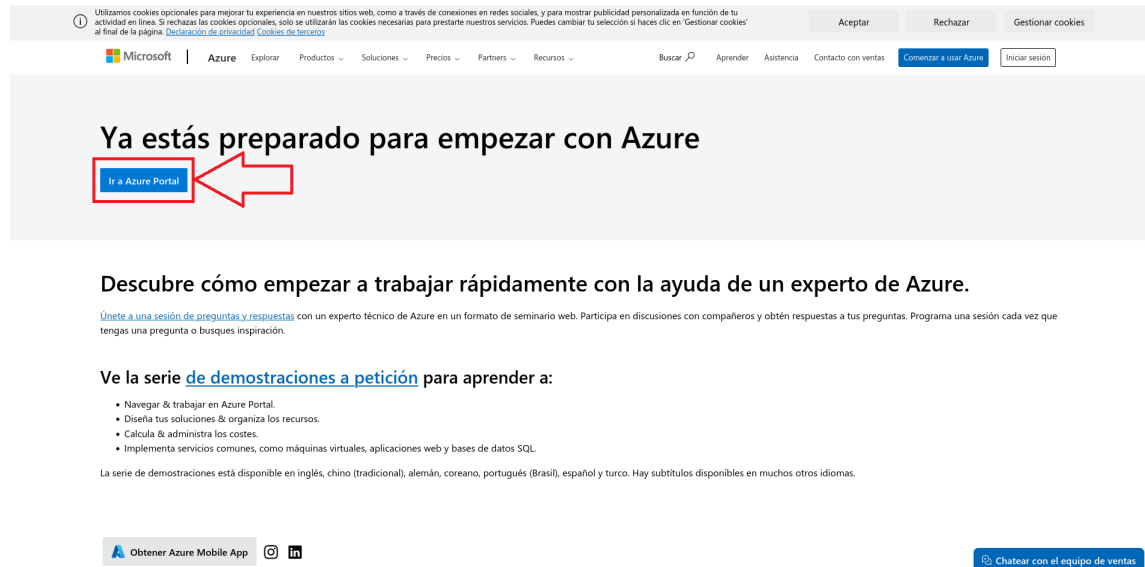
Utilizamos cookies opcionales para mejorar tu experiencia en nuestros sitios web, como a través de conexiones en redes sociales, y para mostrar publicidad personalizada en función de tu actividad en línea. Si rechazas las cookies opcionales, solo se utilizarán las cookies necesarias para prestarte nuestros servicios. Puedes cambiar tu selección si haces clic en 'Gestionar cookies' al final de la página. Declaración de privacidad Cookies de terceros

Aceptar Rechazar Gestionar cookies

Microsoft | Azure Explorar Productos Soluciones Precios Partners Recursos Buscar Aprender Asistencia Contacto con ventas Comenzar a usar Azure Iniciar sesión

Ya estás preparado para empezar con Azure

Ir a Azure Portal

Descubre cómo empezar a trabajar rápidamente con la ayuda de un experto de Azure.

Únete a una sesión de preguntas y respuestas con un experto técnico de Azure en un formato de seminario web. Participa en discusiones con compañeros y obtén respuestas a tus preguntas. Programa una sesión cada vez que tengas una pregunta o busques inspiración.

Ve la serie de demostraciones a petición para aprender a:

• Navegar & trabajar en Azure Portal.
• Diseña tus soluciones & organiza los recursos.
• Calcula & administra los costes.
• Implementa servicios comunes, como máquinas virtuales, aplicaciones web y bases de datos SQL.

La serie de demostraciones está disponible en inglés, chino (tradicional), alemán, coreano, portugués (Brasil), español y turco. Hay subtítulos disponibles en muchos otros idiomas.

Obtener Azure Mobile App

Chatear con el equipo de ventas